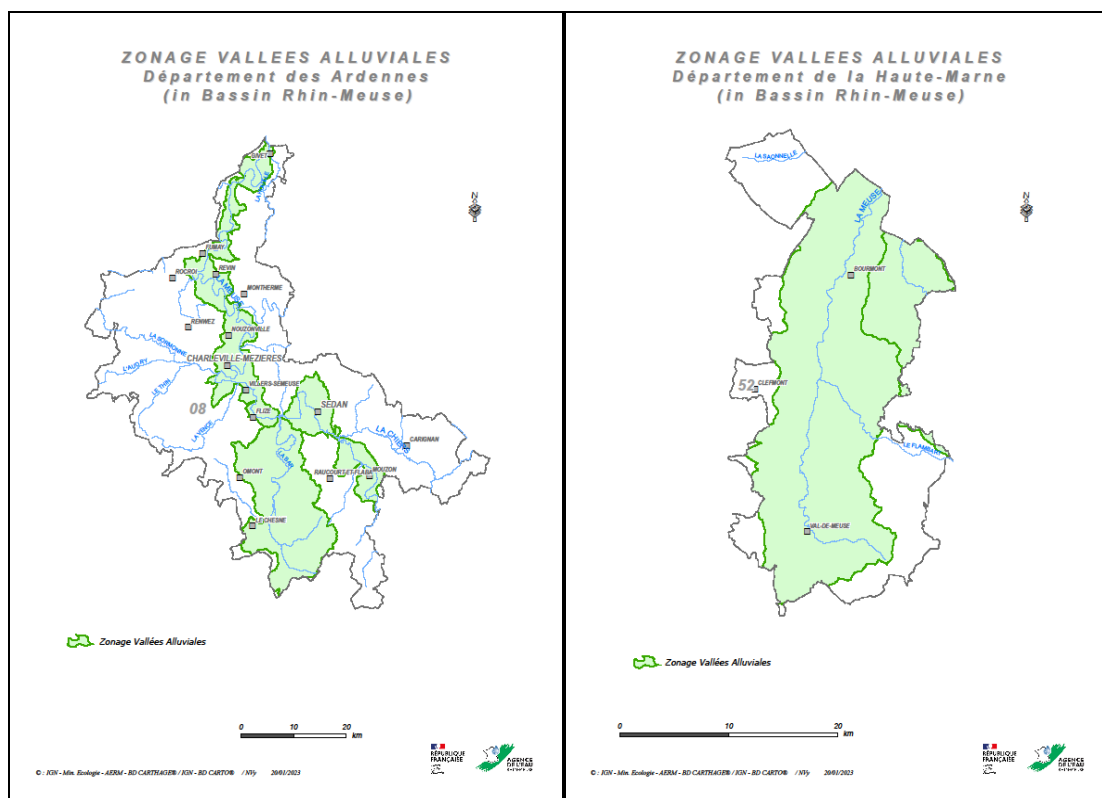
ZONAGE VALLEES ALLUVIALES
Département des Ardennes
(in Bassin Rhin-Meuse)

N

GIVET
LA MEUSE
FUMAY
ROCROI
REVIN
MONTHERME
RENWEZ
NOUZONVILLE
LA SORMONNE
CHARLEVILLE-MEZIERES
L'AUDRY
VILLERS-SEMEUSE
LE THIN
08
SEDAN
FLIZE
LA CHIERS
CARIGNAN
LA VENCE
LA BAR
OMONT
RAUCOURT-ET-FLABA
MOUZON
LE CHESNE

Zonage Vallées Alluviales

0 10 20 km

© : IGN - Min. Ecologie - AERM - BD CARTHAGE® / IGN - BD CARTO® / NVy 20/01/2023

RÉPUBLIQUE FRANÇAISE
AGENCE DE L'EAU

ZONAGE VALLEES ALLUVIALES
Département de la Haute-Marne
(in Bassin Rhin-Meuse)

N

LA SAONNELLE
LA MEUSE
BOURMONT
52
CLEFMONT
LE FLAMBART
VAL-DE-MEUSE

Zonage Vallées Alluviales

0 10 20 km

© : IGN - Min. Ecologie - AERM - BD CARTHAGE® / IGN - BD CARTO® / NVy 20/01/2023

RÉPUBLIQUE FRANÇAISE
AGENCE DE L'EAU